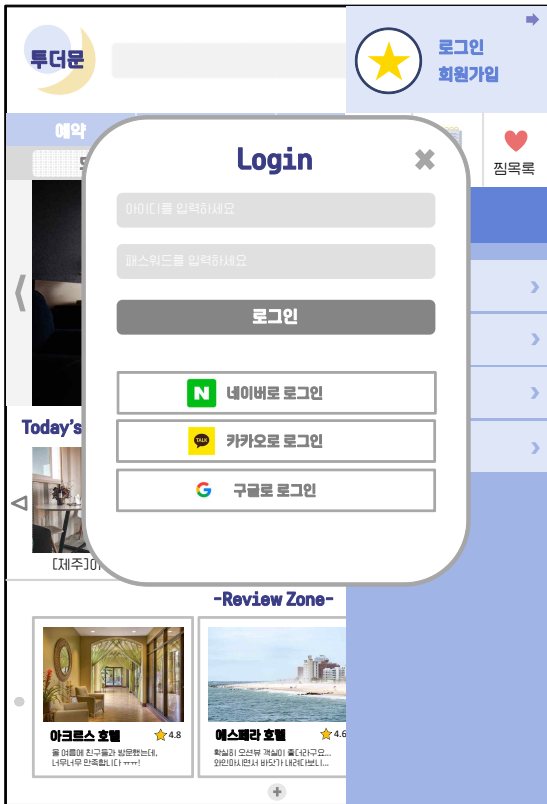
투더문

로그인
회원가입

예약

찜목록

Login

아이디를 입력하세요

패스워드를 입력하세요

로그인

N 네이버로 로그인

TALK 카카오로 로그인

G 구글로 로그인

Today's

[제주]아

-Review Zone-

아크르스 호텔 4.8
올 여름에 친구들과 방문했는데, 너무너무 만족합니다 ㅠㅠ!

에스페라 호텔 4.6
확실히 오션뷰 객실이 좋더라구요... 와인마시면서 바닷가 내려다보니...